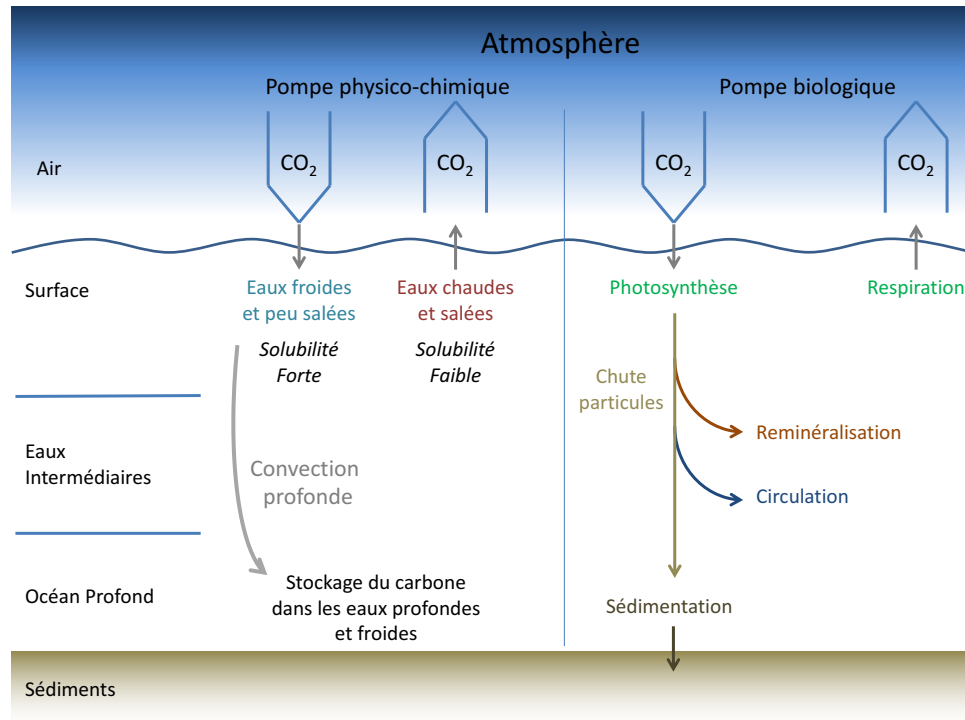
Atmosphère

Pompe physico-chimique

Pompe biologique

Air

$CO_2$

$CO_2$

$CO_2$

$CO_2$

Surface

Eaux froides et peu salées

Eaux chaudes et salées

Photosynthèse

Respiration

*Solubilité Forte*

*Solubilité Faible*

Chute particules

Reminéralisation

Eaux Intermédiaires

Convection profonde

Circulation

Océan Profond

Stockage du carbone dans les eaux profondes et froides

Sédimentation

Sédiments